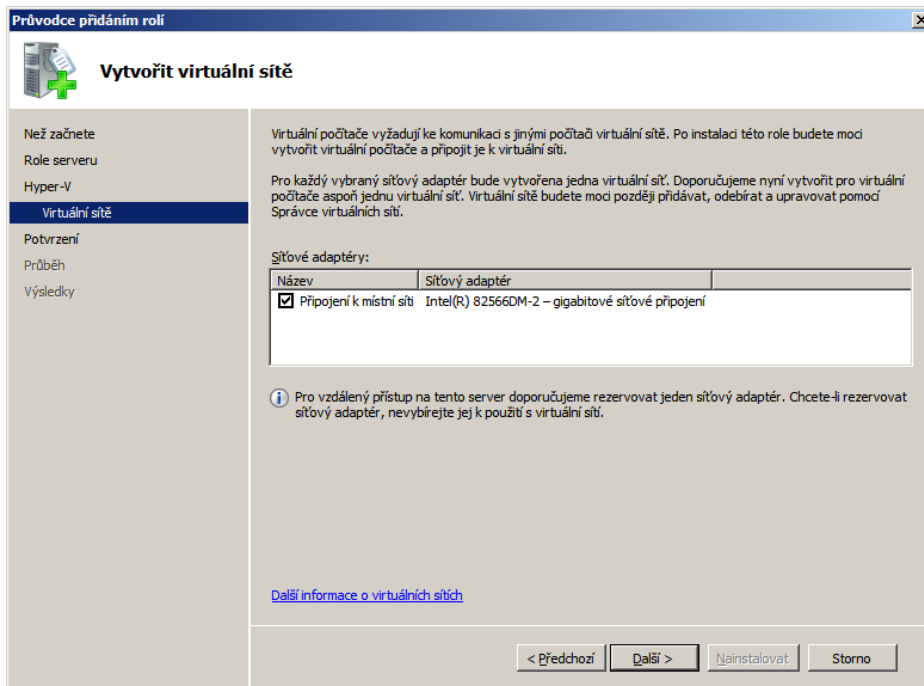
Průvodce přidáním rolí

Vytvořit virtuální sítě

Než začnete
Role serveru
Hyper-V
Virtuální sítě
Potvrzení
Průběh
Výsledky

Virtuální počítače vyžadují ke komunikaci s jinými počítači virtuální sítě. Po instalaci této role budete moci vytvořit virtuální počítače a připojit je k virtuální síti.

Pro každý vybraný síťový adaptér bude vytvořena jedna virtuální síť. Doporučujeme nyní vytvořit pro virtuální počítače aspoň jednu virtuální síť. Virtuální sítě budete moci později přidávat, odebírat a upravovat pomocí Správce virtuálních sítí.

Síťové adaptéry:

| Název | Síťový adaptér |
|---|---|
| ☑ Připojení k místní síti | Intel(R) 82566DM-2 – gigabitové síťové připojení |

Pro vzdálený přístup na tento server doporučujeme rezervovat jeden síťový adaptér. Chcete-li rezervovat síťový adaptér, nevybírejte jej k použití s virtuální sítí.

Další informace o virtuálních sítích

< Předchozí | Další > | Nainstalovat | Storno